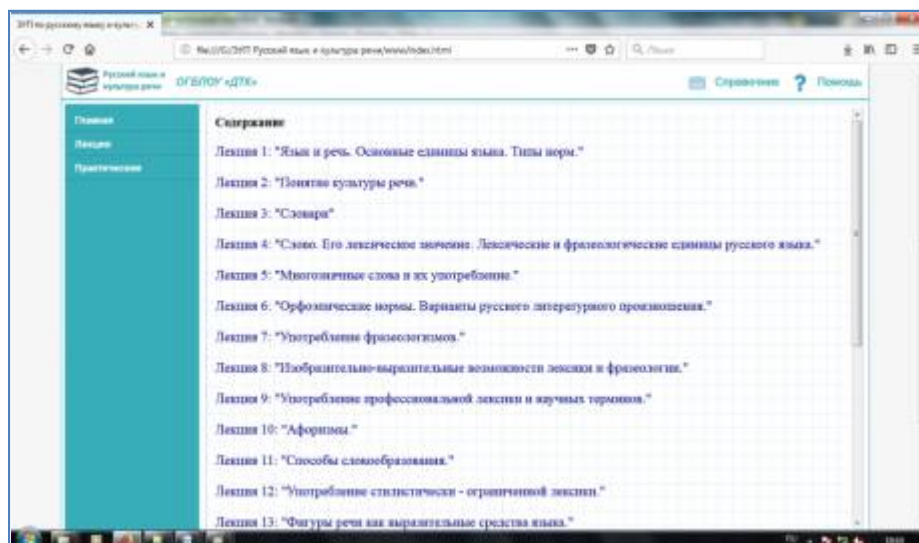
ЭУП по русскому языку и культуре... ×

file:///G:/ЭУП Русский язык и культура речи/www/index.html

Поиск

Русский язык и культура речи

ОГБПОУ «ДТК»

Справочник

Помощь

Главная

Лекции

Практические

Содержание

Лекция 1: "Язык и речь. Основные единицы языка. Типы норм."

Лекция 2: "Понятие культуры речи."

Лекция 3: "Словари"

Лекция 4: "Слово. Его лексическое значение. Лексические и фразеологические единицы русского языка."

Лекция 5: "Многозначные слова и их употребление."

Лекция 6: "Орфоэпические нормы. Варианты русского литературного произношения."

Лекция 7: "Употребление фразеологизмов."

Лекция 8: "Изобразительно-выразительные возможности лексики и фразеологии."

Лекция 9: "Употребление профессиональной лексики и научных терминов."

Лекция 10: "Афоризмы."

Лекция 11: "Способы словообразования."

Лекция 12: "Употребление стилистически - ограниченной лексики."

Лекция 13: "Фигуры речи как выразительные средства языка."